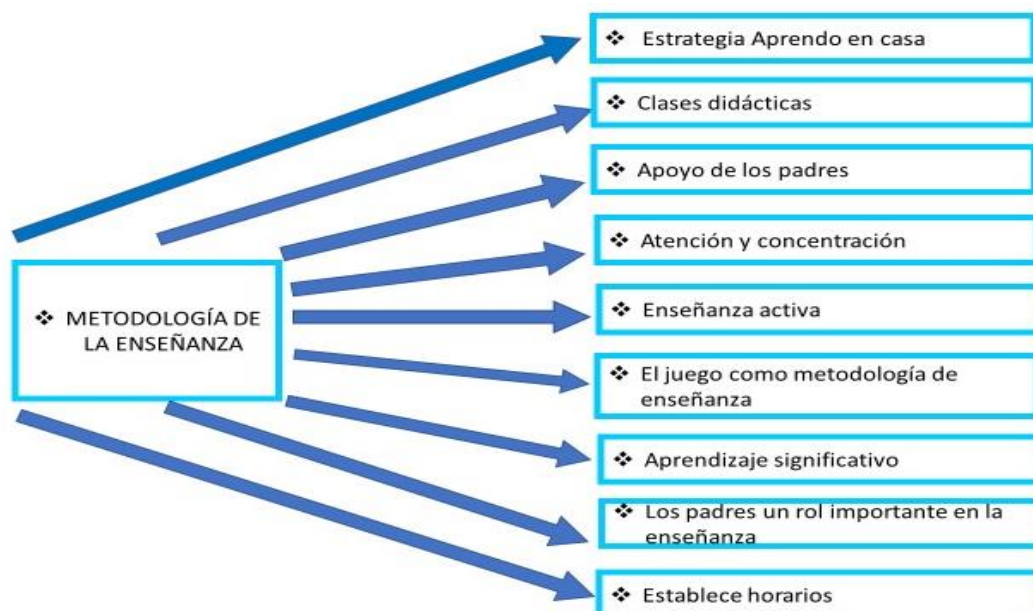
❖ METODOLOGÍA DE LA ENSEÑANZA

❖ Estrategia Aprendo en casa

❖ Clases didácticas

❖ Apoyo de los padres

❖ Atención y concentración

❖ Enseñanza activa

❖ El juego como metodología de enseñanza

❖ Aprendizaje significativo

❖ Los padres un rol importante en la enseñanza

❖ Establece horarios